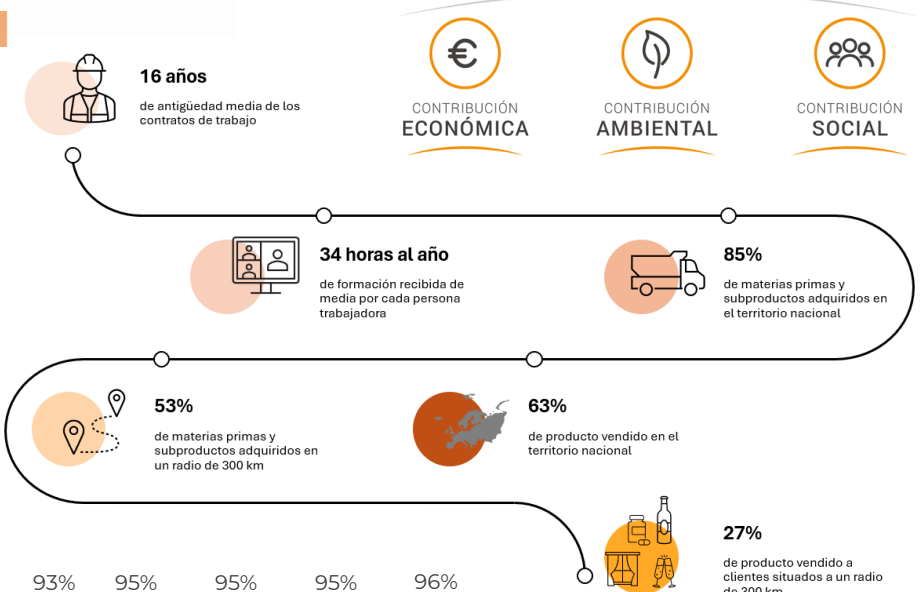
CONTRIBUCIÓN
ECONÓMICA

CONTRIBUCIÓN
AMBIENTAL

CONTRIBUCIÓN
SOCIAL

16 años
de antigüedad media de los contratos de trabajo

34 horas al año
de formación recibida de media por cada persona trabajadora

85%
de materias primas y subproductos adquiridos en el territorio nacional

53%
de materias primas y subproductos adquiridos en un radio de 300 km

63%
de producto vendido en el territorio nacional

27%
de producto vendido a clientes situados a un radio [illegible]

93% 95% 95% 95% 96%